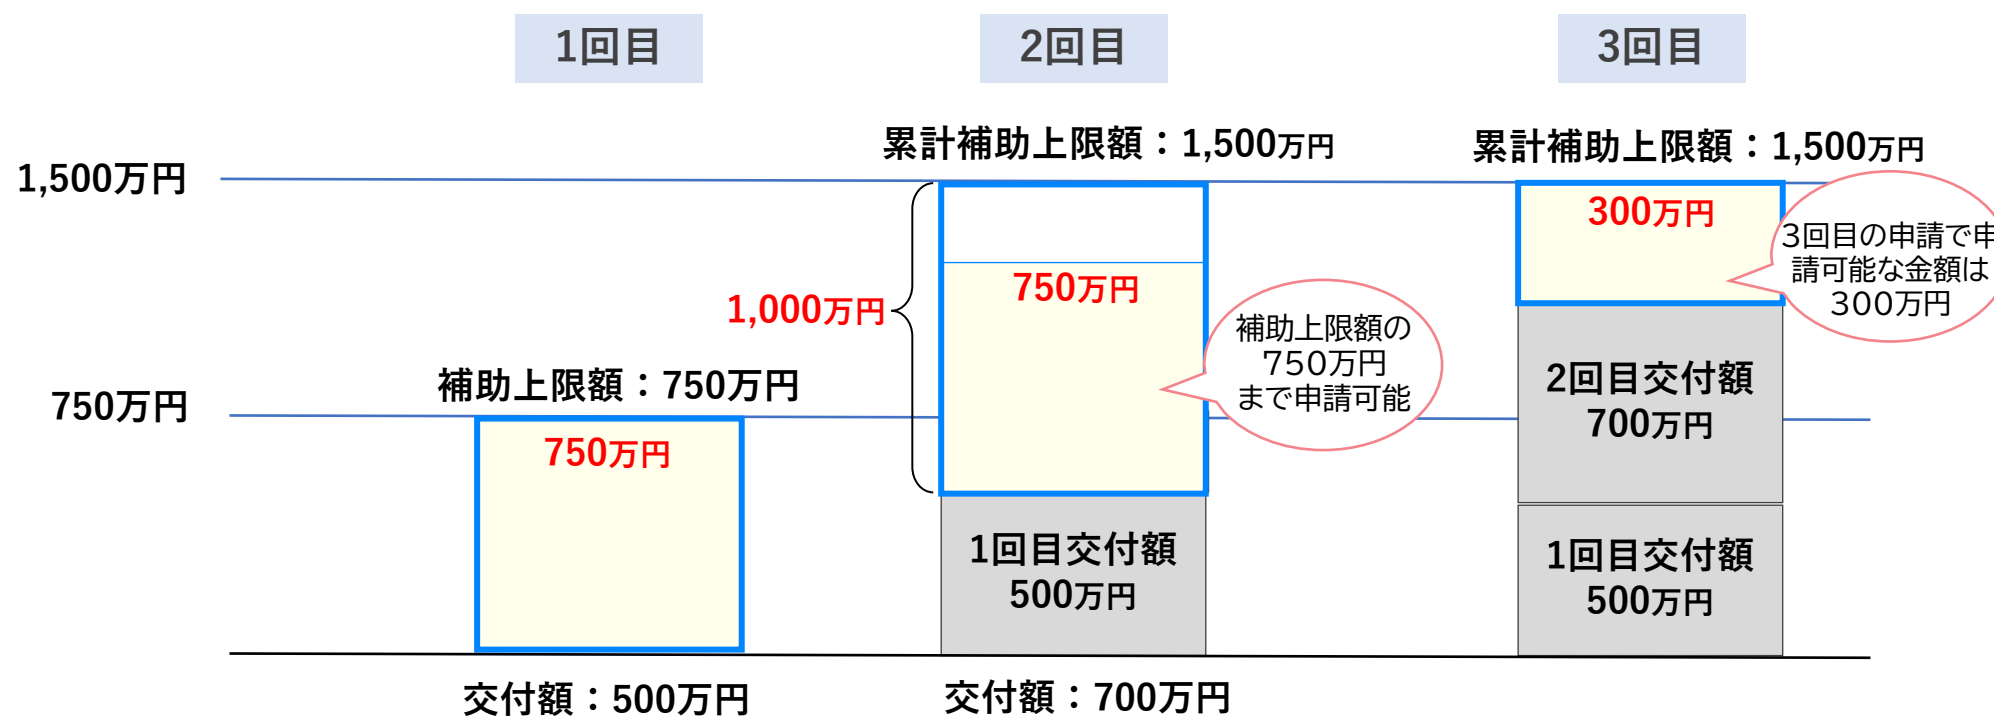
1回目

2回目

3回目

累計補助上限額：1,500万円

累計補助上限額：1,500万円

1,500万円

300万円

3回目の申請で申請可能な金額は300万円

750万円

1,000万円

補助上限額の750万円まで申請可能

補助上限額：750万円

750万円

2回目交付額 700万円

750万円

1回目交付額 500万円

1回目交付額 500万円

交付額：500万円

交付額：700万円